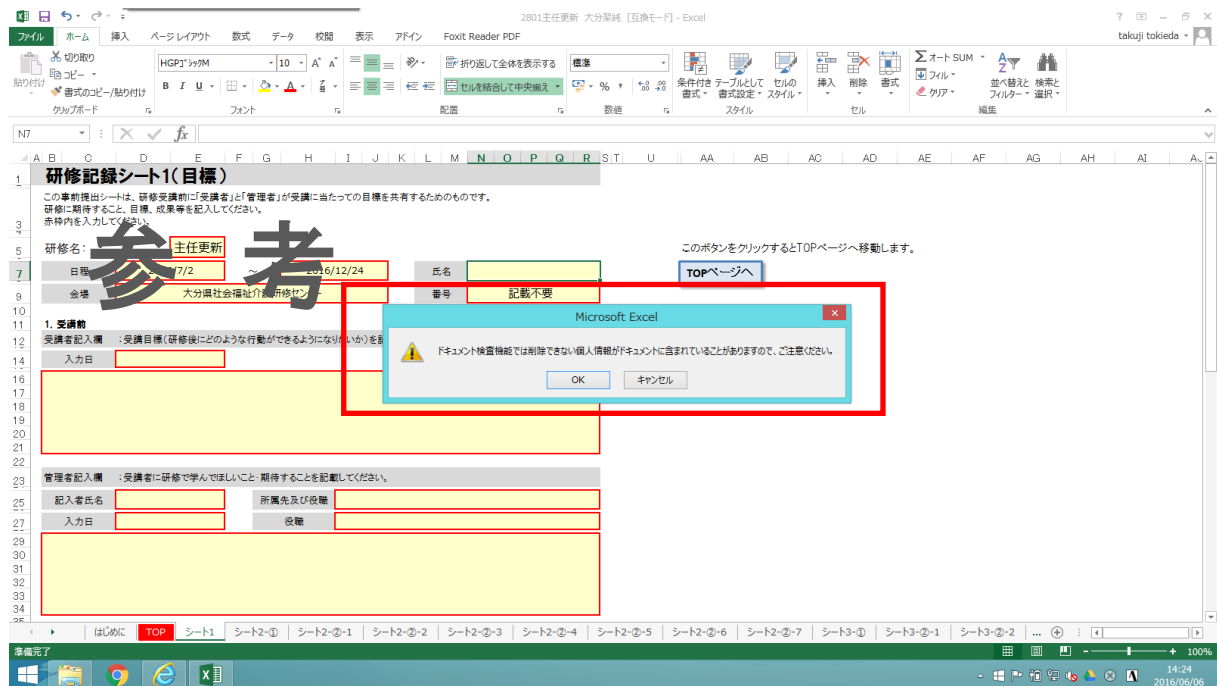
2801主任更新 大分県純 [互換モード] - Excel
? 
takuji tokieda

ファイル ホーム 挿入 ページ レイアウト 数式 データ 校閲 表示 アドイン Foxit Reader PDF

切り取り
コピー
書式のコピー/貼り付け
貼り付け
クリップボード
HGPゴシックM 10
B I U
フォント
折り返して全体を表示する
セルを結合して中央揃え
配置
標準
% ,
数値
条件付き書式 テーブルとして書式設定 セルのスタイル
スタイル
挿入 削除 書式
セル
オート SUM
フィル
クリア
並べ替えとフィルター 検索と選択
編集

N7
fx

A B C D E F G H I J K L M N O P Q R S T U AA AB AC AD AE AF AG AH AI

1 研修記録シート1(目標)
この事前提出シートは、研修受講前に「受講者」と「管理者」が受講に当たっての目標を共有するためのものです。
研修に期待すること、目標、成果等を記入してください。
赤枠内を入力してください。

5 研修名: 主任更新
参考
このボタンをクリックするとTOPページへ移動します。
7 日程 7/2 2016/12/24 氏名
TOPページへ
9 会場 大分県社会福祉介護研修セン 番号 記載不要
11 1. 受講前
12 受講者記入欄 :受講目標(研修後にどのような行動ができるようになりたいか)を記
14 入力日

Microsoft Excel
ドキュメント検査機能では削除できない個人情報がドキュメントに含まれていることがありますので、ご注意ください。
OK キャンセル

23 管理者記入欄 :受講者に研修で学んでほしいこと・期待することを記載してください。
25 記入者氏名 所属先及び役職
27 入力日 役職

はじめに TOP シート1 シート2-① シート2-②-1 シート2-②-2 シート2-②-3 シート2-②-4 シート2-②-5 シート2-②-6 シート2-②-7 シート3-① シート3-②-1 シート3-②-2 ...

準備完了
100%
14:24
2016/06/06